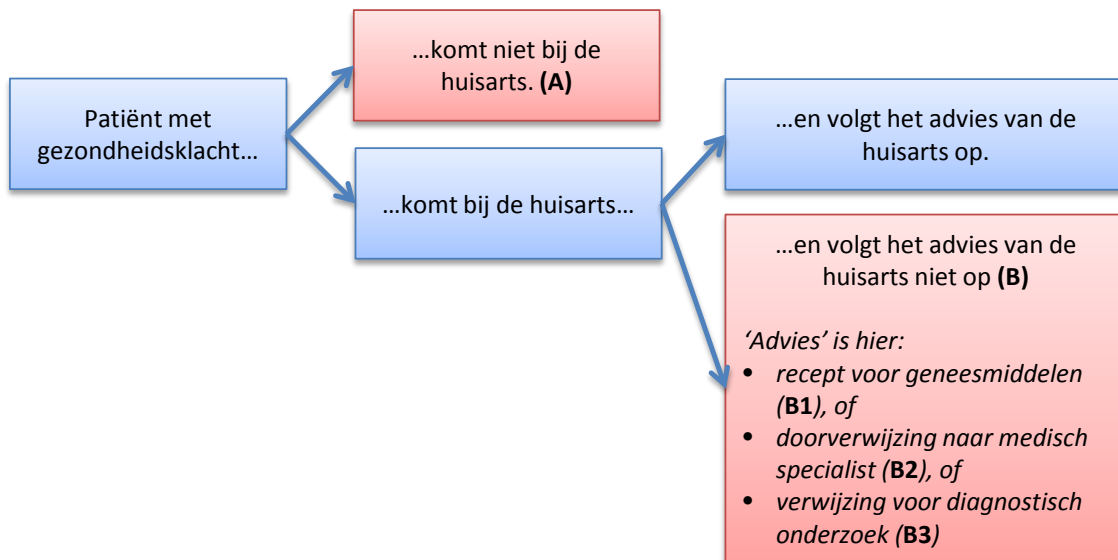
Patiënt met gezondheidsklacht…

…komt niet bij de huisarts. **(A)**

…komt bij de huisarts…

…en volgt het advies van de huisarts op.

…en volgt het advies van de huisarts niet op **(B)**

*'Advies' is hier:*

- *recept voor geneesmiddelen (***B1***), of*
- *doorverwijzing naar medisch specialist (***B2***), of*
- *verwijzing voor diagnostisch onderzoek (***B3***)*